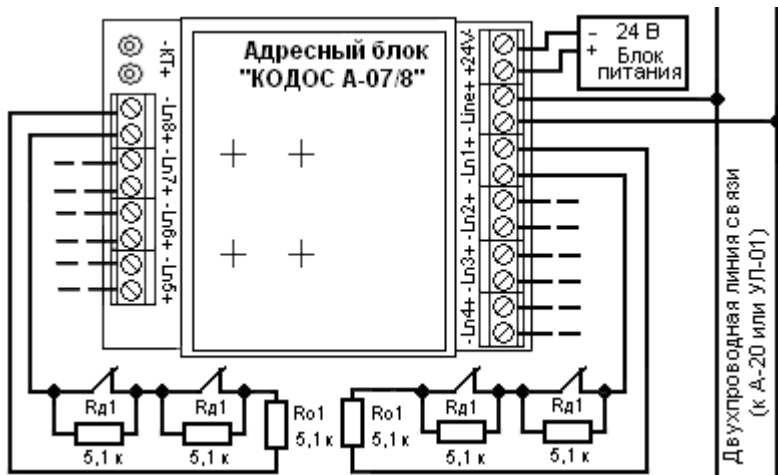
Адресный блок
"КОДОС А-07/8"

- 24 В
+ Блок питания

+Ln-
-Ln8+
+Ln7-
-Ln6+
+Ln5-

+24V-
-Line+
-Ln1+
-Ln2+
-Ln3+
-Ln4+

Rд1
5,1 к
Rд1
5,1 к
Rо1
5,1 к
Rо1
5,1 к
Rд1
5,1 к
Rд1
5,1 к

Двухпроводная линия связи (к А-20 или УЛ-01)